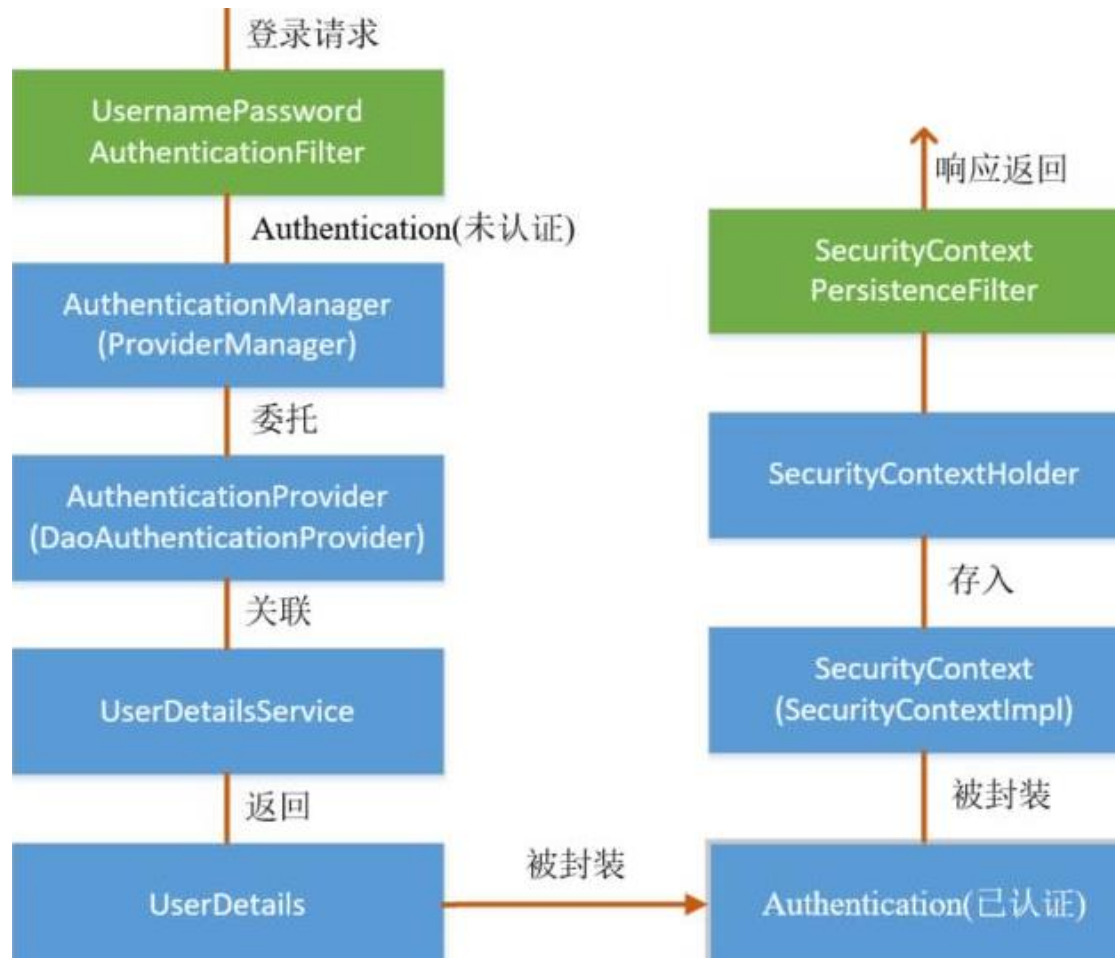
登录请求

UsernamePassword AuthenticationFilter

Authentication(未认证)

AuthenticationManager (ProviderManager)

委托

AuthenticationProvider (DaoAuthenticationProvider)

关联

UserDetailsService

返回

UserDetails

被封装

Authentication(已认证)

被封装

SecurityContext (SecurityContextImpl)

存入

SecurityContextHolder

SecurityContext PersistenceFilter

响应返回